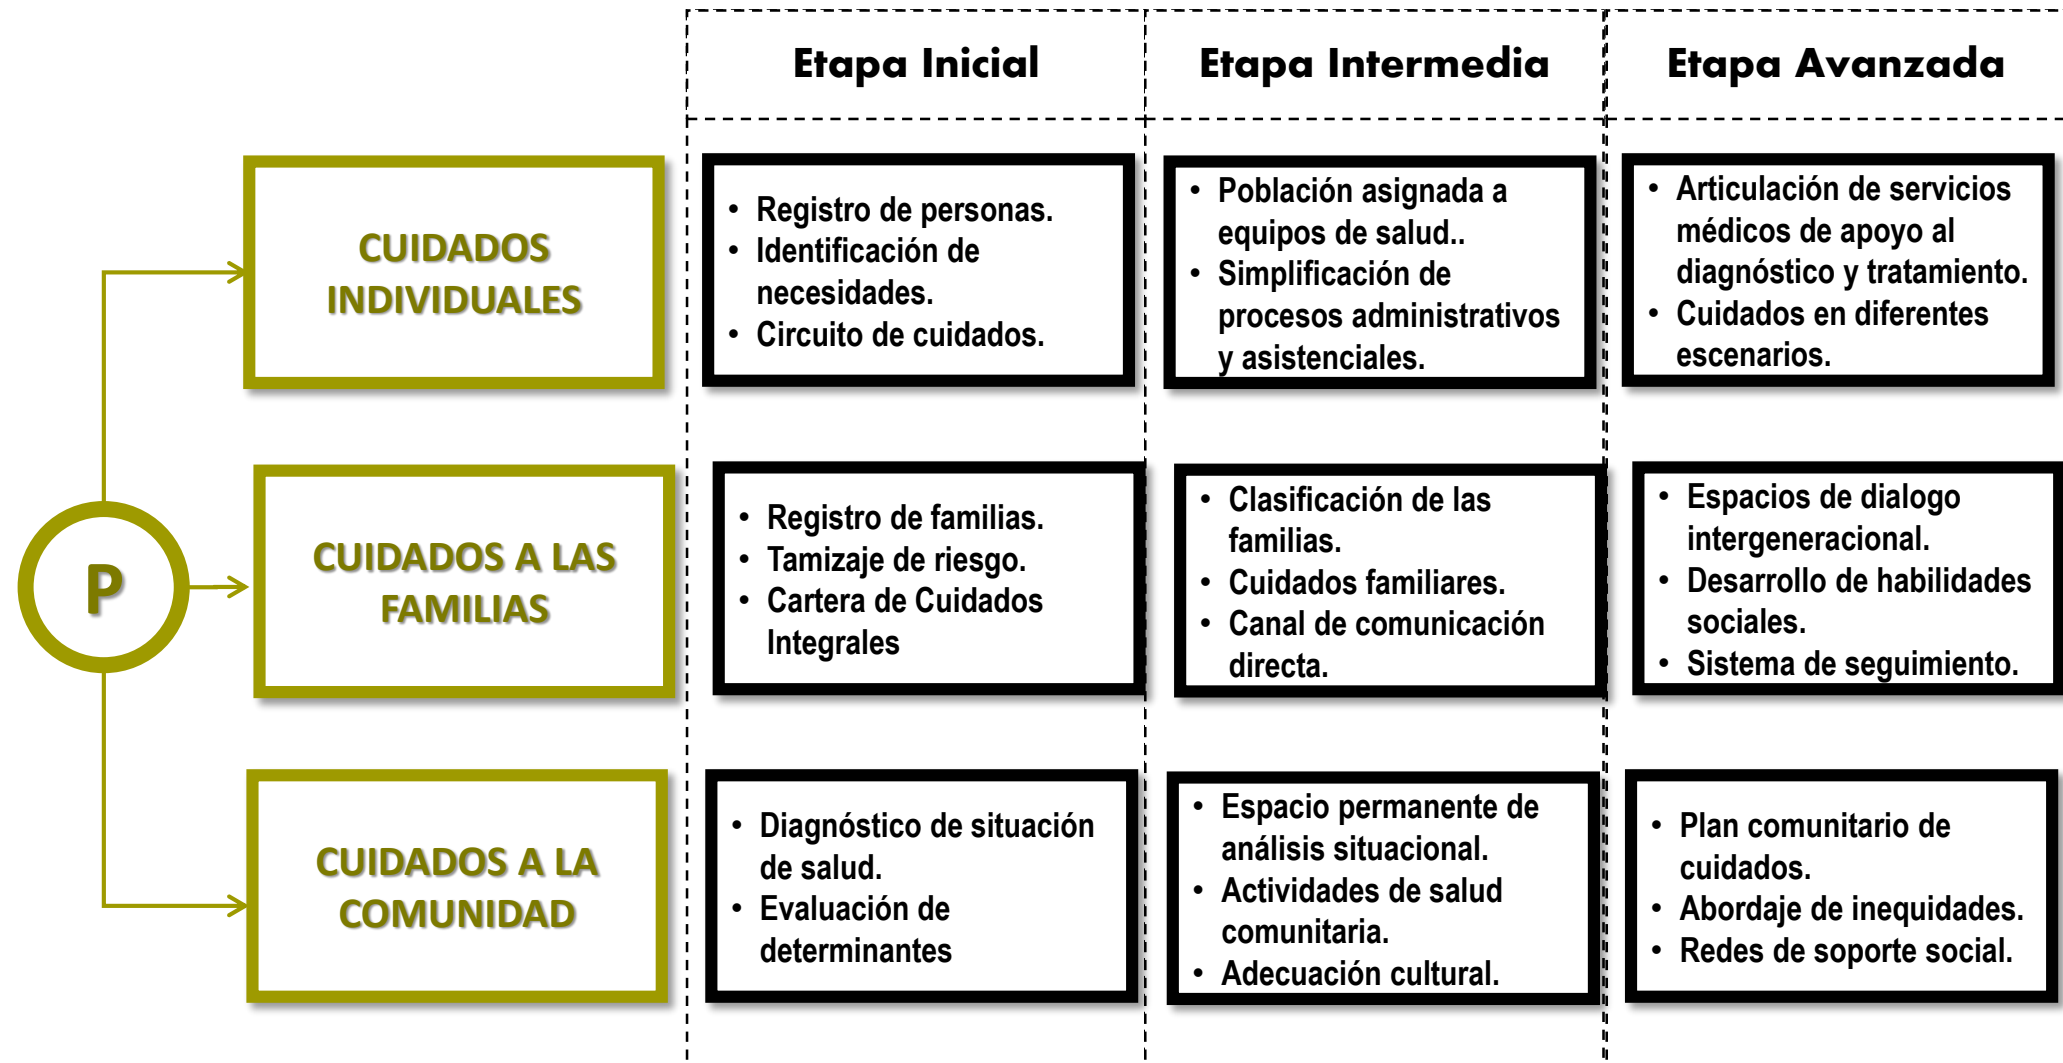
Etapa Inicial

Etapa Intermedia

Etapa Avanzada

P

CUIDADOS INDIVIDUALES

- Registro de personas.
- Identificación de necesidades.
- Circuito de cuidados.

- Población asignada a equipos de salud..
- Simplificación de procesos administrativos y asistenciales.

- Articulación de servicios médicos de apoyo al diagnóstico y tratamiento.
- Cuidados en diferentes escenarios.

CUIDADOS A LAS FAMILIAS

- Registro de familias.
- Tamizaje de riesgo.
- Cartera de Cuidados Integrales

- Clasificación de las familias.
- Cuidados familiares.
- Canal de comunicación directa.

- Espacios de dialogo intergeneracional.
- Desarrollo de habilidades sociales.
- Sistema de seguimiento.

CUIDADOS A LA COMUNIDAD

- Diagnóstico de situación de salud.
- Evaluación de determinantes

- Espacio permanente de análisis situacional.
- Actividades de salud comunitaria.
- Adecuación cultural.

- Plan comunitario de cuidados.
- Abordaje de inequidades.
- Redes de soporte social.